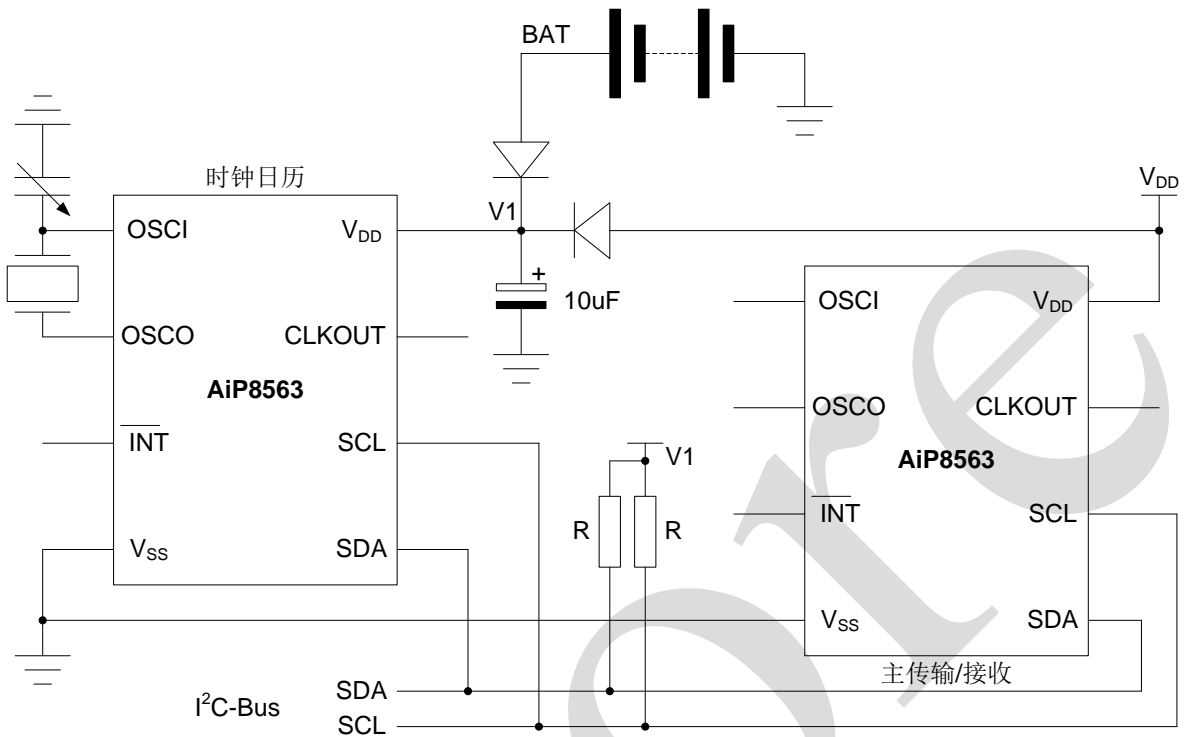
BAT

时钟日历

$V_{DD}$

OSCI

$V_{DD}$

V1

+

10uF

OSCO

CLKOUT

AiP8563

$\overline{INT}$

SCL

$V_{SS}$

SDA

V1

R

R

OSCI

$V_{DD}$

OSCO

CLKOUT

AiP8563

$\overline{INT}$

SCL

$V_{SS}$

SDA

主传输/接收

$I^2C$-Bus

SDA

SCL